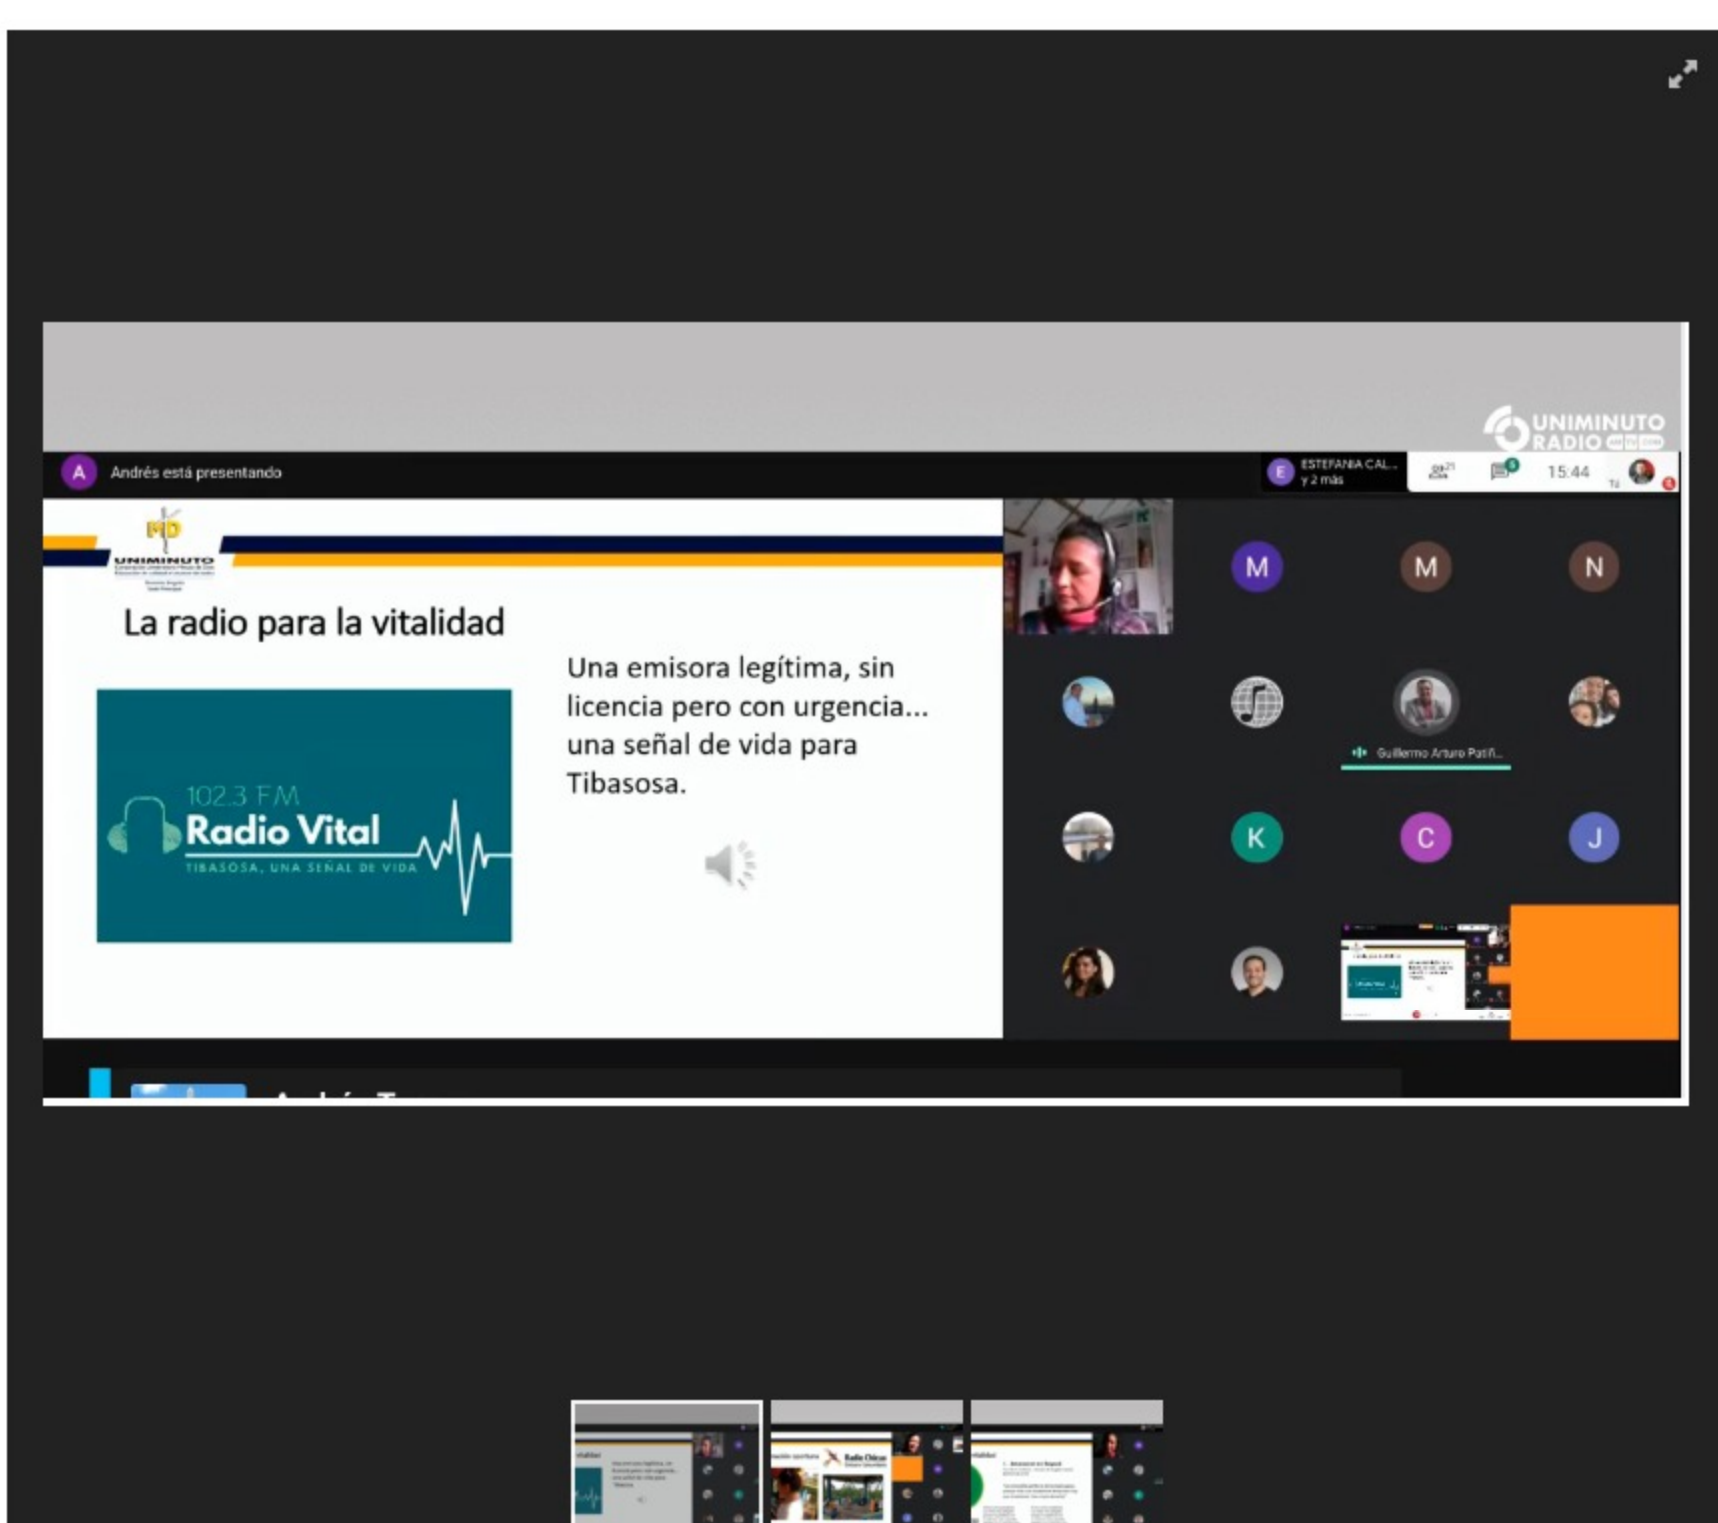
UNIMINUTO RADIO

A Andrés está presentando

E ESTEFANIA CAL... y 2 más

15:44

UNIMINUTO

La radio para la vitalidad

102.3 FM
Radio Vital
TIBASOSA, UNA SEÑAL DE VIDA

Una emisora legítima, sin licencia pero con urgencia... una señal de vida para Tibasosa.

M M N

Guillermo Arturo Patiñ...

K C J